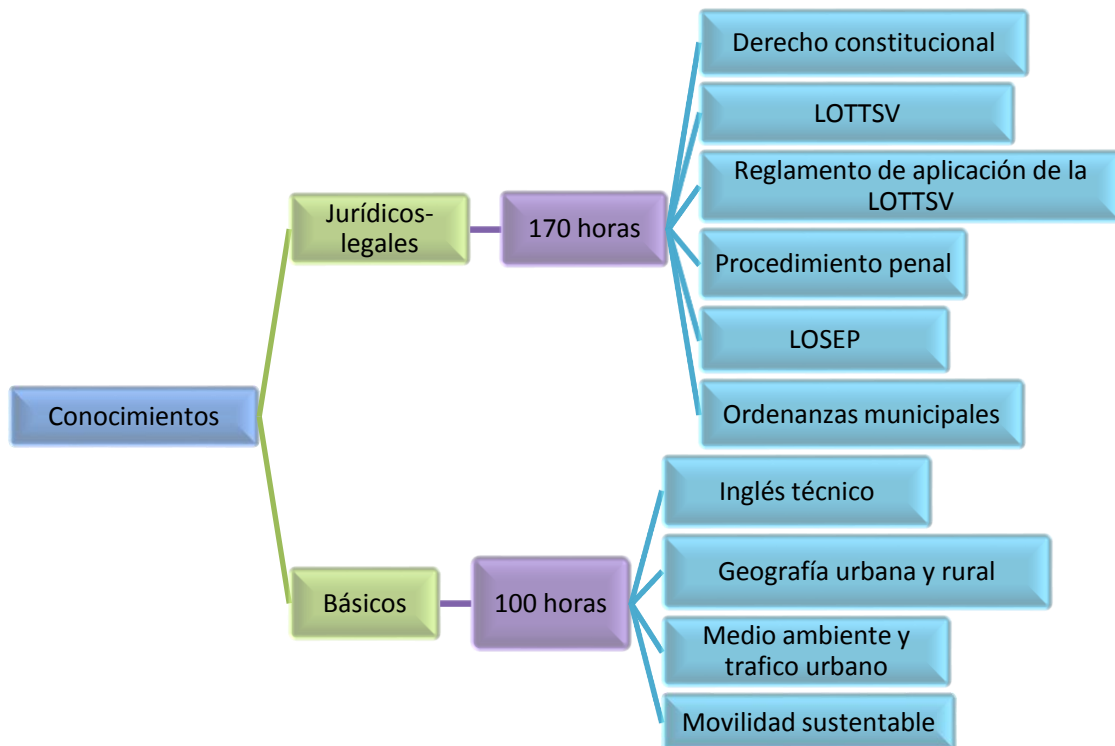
Conocimientos

Jurídicos-legales

170 horas

Derecho constitucional

LOTTSV

Reglamento de aplicación de la LOTTSV

Procedimiento penal

LOSEP

Ordenanzas municipales

Básicos

100 horas

Inglés técnico

Geografía urbana y rural

Medio ambiente y trafico urbano

Movilidad sustentable